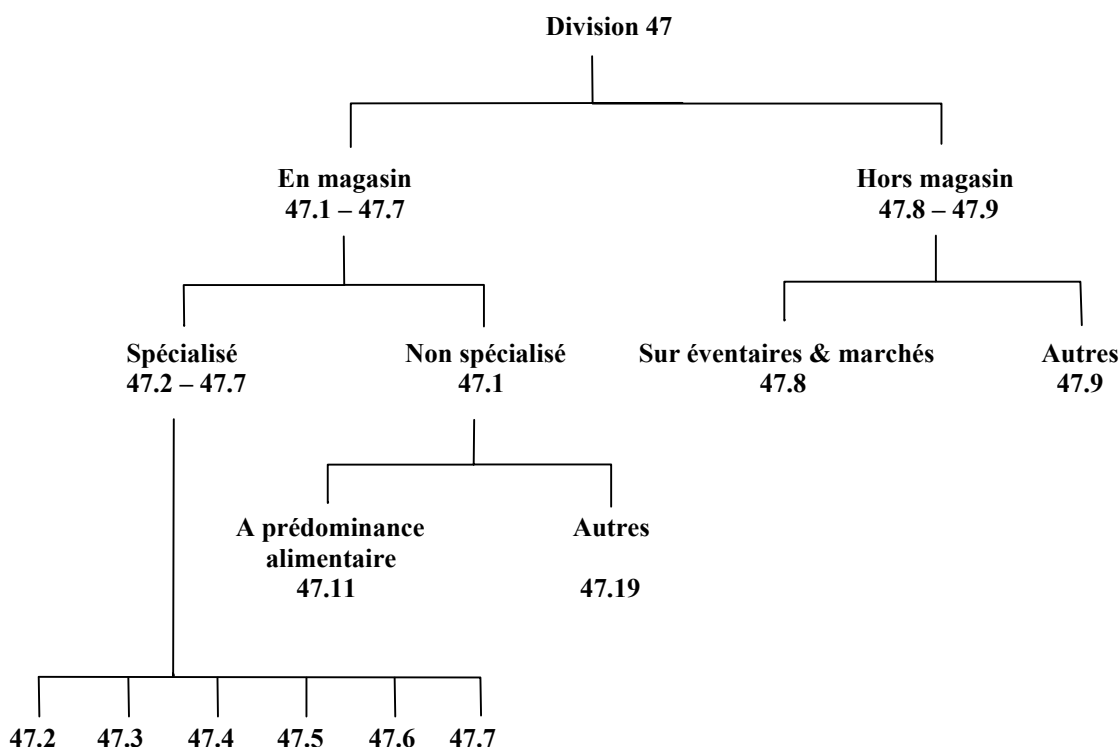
Division 47

En magasin
47.1 – 47.7

Hors magasin
47.8 – 47.9

Spécialisé
47.2 – 47.7

Non spécialisé
47.1

Sur éventaires & marchés
47.8

Autres
47.9

A prédominance alimentaire
47.11

Autres
47.19

47.2 47.3 47.4 47.5 47.6 47.7